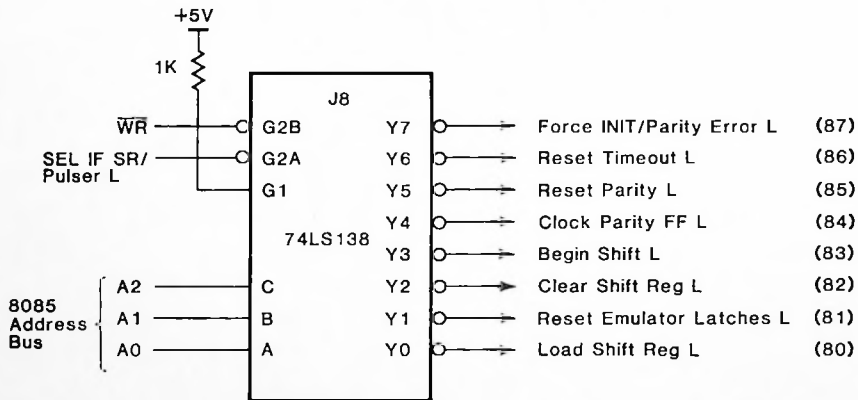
+5V

1K

J8

$\overline{WR}$ G2B Y7 Force INIT/Parity Error L (87)

SEL IF SR/ Pulser L G2A Y6 Reset Timeout L (86)

G1 Y5 Reset Parity L (85)

Y4 Clock Parity FF L (84)

74LS138

Y3 Begin Shift L (83)

8085 Address Bus

A2 C Y2 Clear Shift Reg L (82)

A1 B Y1 Reset Emulator Latches L (81)

A0 A Y0 Load Shift Reg L (80)